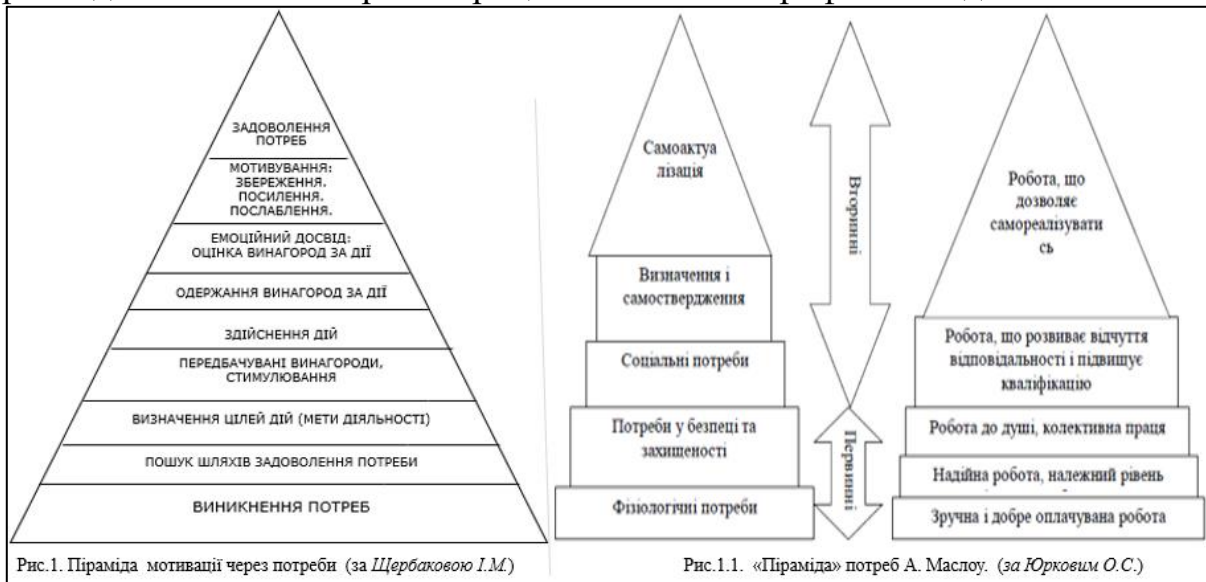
ЗАДОВОЛЕННЯ ПОТРЕБ

МОТИВУВАННЯ: ЗБЕРЕЖЕННЯ. ПОСИЛЕННЯ. ПОСЛАБЛЕННЯ.

ЕМОЦІЙНИЙ ДОСВІД: ОЦІНКА ВИНАГОРОД ЗА ДІЇ

ОДЕРЖАННЯ ВИНАГОРОД ЗА ДІЇ

ЗДІЙСНЕННЯ ДІЙ

ПЕРЕДБАЧУВАНІ ВИНАГОРОДИ, СТИМУЛЮВАННЯ

ВИЗНАЧЕННЯ ЦІЛЕЙ ДІЙ (МЕТИ ДІЯЛЬНОСТІ)

ПОШУК ШЛЯХІВ ЗАДОВОЛЕННЯ ПОТРЕБИ

ВИНИКНЕННЯ ПОТРЕБ

Рис.1. Піраміда мотивації через потреби (за *Щербаковою І.М.*)

Самоактуа лізація

Визначення і самоствердження

Соціальні потреби

Потреби у безпеці та захищеності

Фізіологічні потреби

Вторинні

Первинні

Робота, що дозволяє самореалізувати сь

Робота, що розвиває відчуття відповідальності і підвищує кваліфікацію

Робота до душі, колективна праця

Надійна робота, належний рівень

Зручна і добре оплачувана робота

Рис.1.1. «Піраміда» потреб А. Маслоу. (*за Юрковим О.С.*)